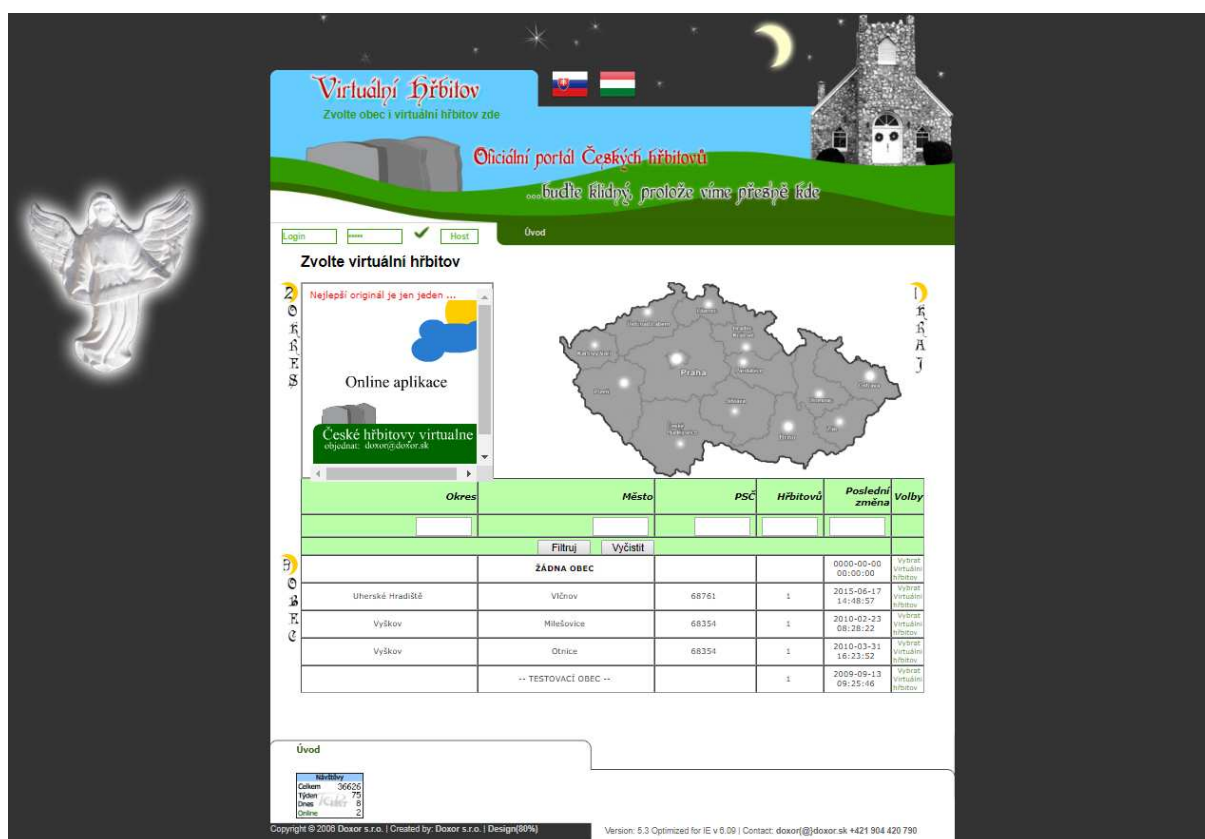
Virtuální Hřbitov
Zvolte obec i virtuální hřbitov zde

Oficiální portál Českých hřbitovů

...buďte klidný, protože víme přesně kde

Login ••••• Host

Úvod

Zvolte virtuální hřbitov

Z O K R E S

Nejlepší originál je jen jeden ...

Online aplikace

České hřbitovy virtualne
objednat: doxor@doxor.sk

K R A J

Praha

| Okres | Město | PSČ | Hřbitovů | Poslední změna | Volby |
|---|---|---|---|---|---|
| | | | | | |
| | Filtruj Vyčistit | | | | |
| | ŽÁDNA OBEC | | | 0000-00-00 00:00:00 | Vybrat Virtuální hřbitov |
| Uherské Hradiště | Vlčnov | 68761 | 1 | 2015-06-17 14:48:57 | Vybrat Virtuální hřbitov |
| Vyškov | Milešovice | 68354 | 1 | 2010-02-23 08:28:22 | Vybrat Virtuální hřbitov |
| Vyškov | Otnice | 68354 | 1 | 2010-03-31 16:23:52 | Vybrat Virtuální hřbitov |
| | -- TESTOVACÍ OBEC -- | | 1 | 2009-09-13 09:25:46 | Vybrat Virtuální hřbitov |

O B E C

Úvod

Návštěvy
Celkem 36626
Týden 75
Dnes 8
Online 2

Copyright © 2008 Doxor s.r.o. | Created by: Doxor s.r.o. | Design(80%)

Version: 5.3 Optimized for IE v 6.09 | Contact: doxor[@]doxor.sk +421 904 420 790